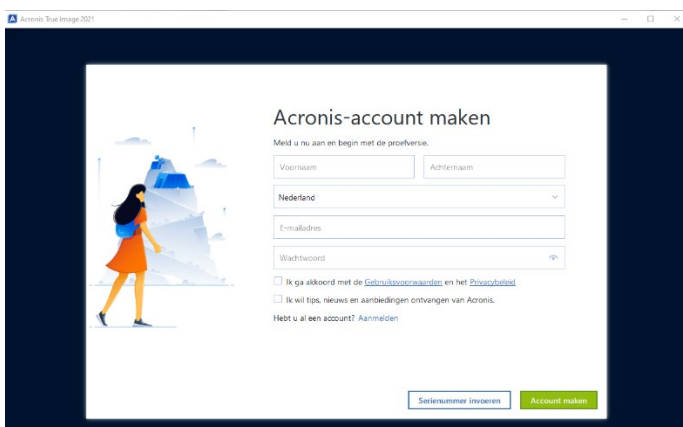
Acronis True Image 2021

Acronis-account maken

Meld u nu aan en begin met de proefversie.

Voornaam

Achternaam

Nederland

E-mailadres

Wachtwoord

Ik ga akkoord met de Gebruiksvoorwaarden en het Privacybeleid

Ik wil tips, nieuws en aanbiedingen ontvangen van Acronis.

Hebt u al een account? Aanmelden

Serienummer invoeren

Account maken